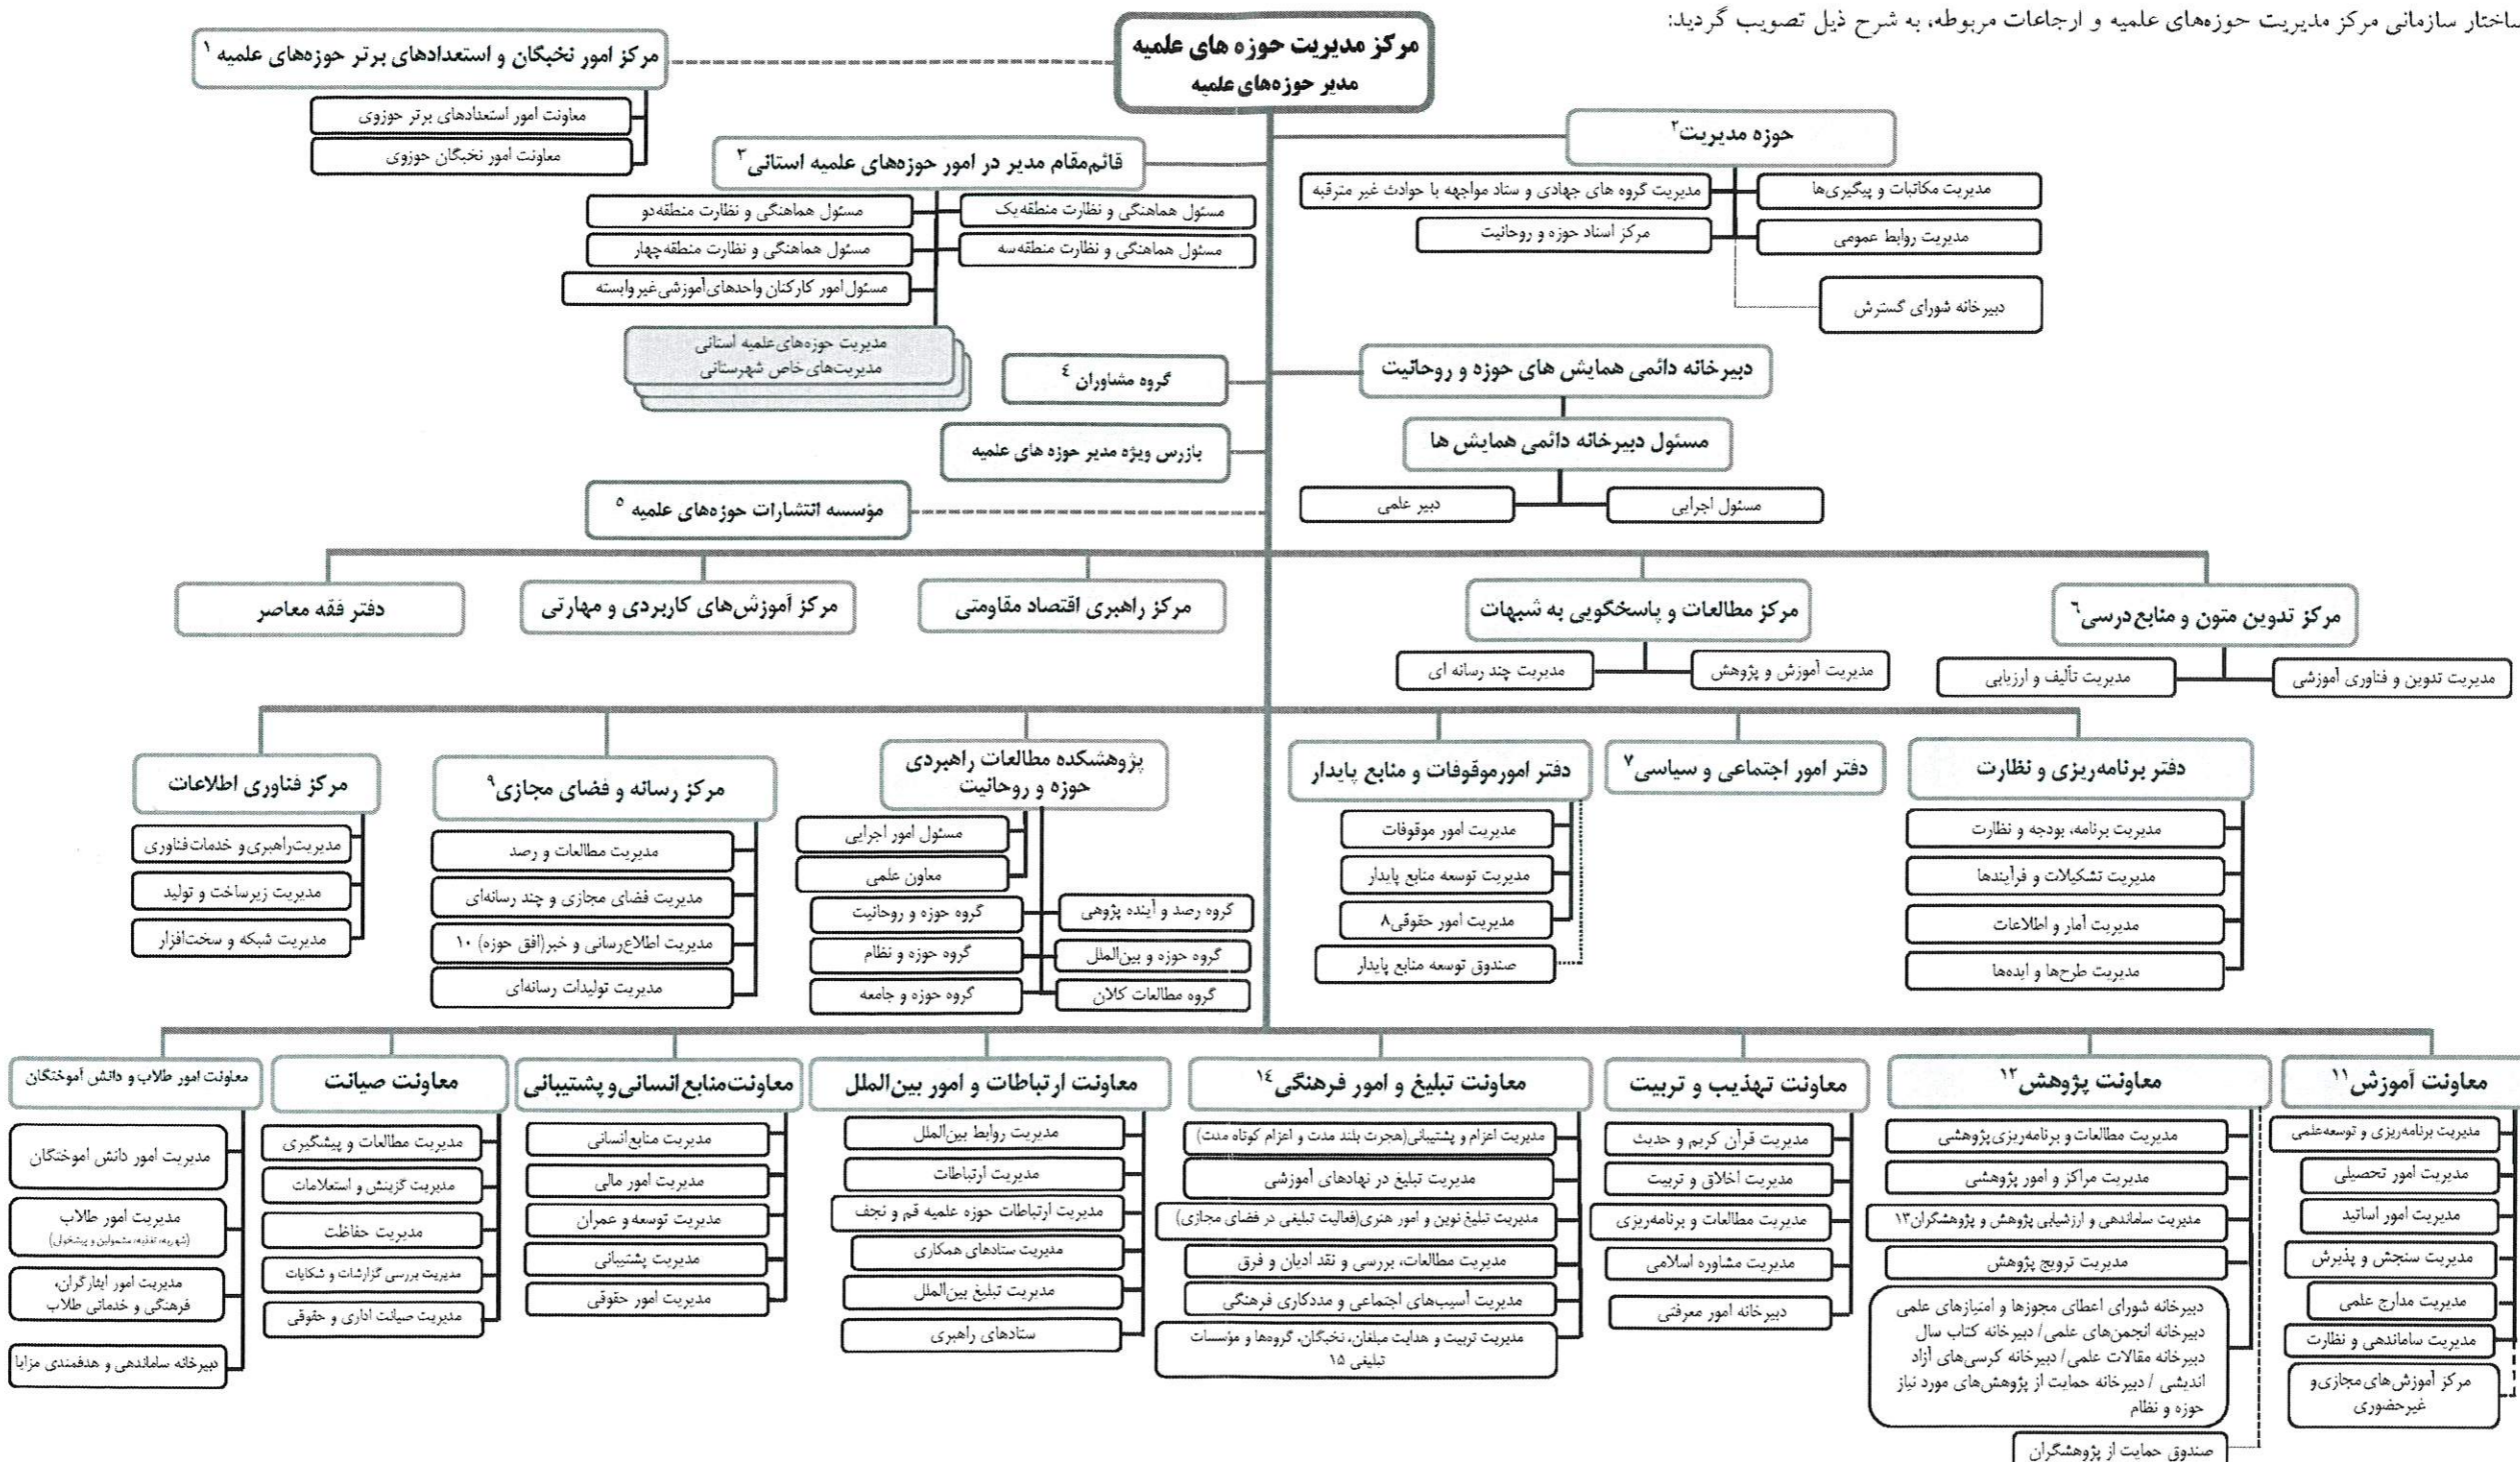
ساختار سازمانی مرکز مدیریت حوزه‌های علمیه و ارجاعات مربوطه، به شرح ذیل تصویب گردید:

مرکز مدیریت حوزه های علمیه
مدیر حوزه‌های علمیه

مرکز امور نخبگان و استعدادهای برتر حوزه‌های علمیه ۱
معاونت امور استعدادهای برتر حوزوی
معاونت امور نخبگان حوزوی

قائم‌مقام مدیر در امور حوزه‌های علمیه استانی ۳
مسئول هماهنگی و نظارت منطقه‌یک
مسئول هماهنگی و نظارت منطقه‌دو
مسئول هماهنگی و نظارت منطقه‌سه
مسئول هماهنگی و نظارت منطقه‌چهار
مسئول امور کارکنان واحدهای آموزشی غیروابسته
مدیریت حوزه‌های علمیه استانی
مدیریت‌های خاص شهرستانی

حوزه مدیریت ۲
مدیریت مکاتبات و پیگیری‌ها
مدیریت گروه های جهادی و ستاد مواجهه با حوادث غیر مترقبه
مدیریت روابط عمومی
مرکز اسناد حوزه و روحانیت
دبیرخانه شورای گسترش

گروه مشاوران ٤
دبیرخانه دائمی همایش های حوزه و روحانیت
مسئول دبیرخانه دائمی همایش ها
مسئول اجرایی
دبیر علمی
بازرس ویژه مدیر حوزه های علمیه
مؤسسه انتشارات حوزه‌های علمیه ٥

مرکز تدوین متون و منابع درسی ٦
مدیریت تدوین و فناوری آموزشی
مدیریت تألیف و ارزیابی
مرکز مطالعات و پاسخگویی به شبهات
مدیریت آموزش و پژوهش
مدیریت چند رسانه ای
مرکز راهبری اقتصاد مقاومتی
مرکز آموزش‌های کاربردی و مهارتی
دفتر فقه معاصر

دفتر برنامه‌ریزی و نظارت
مدیریت برنامه، بودجه و نظارت
مدیریت تشکیلات و فرآیندها
مدیریت آمار و اطلاعات
مدیریت طرح‌ها و ایده‌ها
دفتر امور اجتماعی و سیاسی ۷
دفتر امورموقوفات و منابع پایدار
مدیریت امور موقوفات
مدیریت توسعه منابع پایدار
مدیریت امور حقوقی ۸
صندوق توسعه منابع پایدار
پژوهشکده مطالعات راهبردی حوزه و روحانیت
مسئول امور اجرایی
معاون علمی
گروه رصد و آینده پژوهی
گروه حوزه و روحانیت
گروه حوزه و بین‌الملل
گروه حوزه و نظام
گروه مطالعات کلان
گروه حوزه و جامعه
مرکز رسانه و فضای مجازی ۹
مدیریت مطالعات و رصد
مدیریت فضای مجازی و چند رسانه‌ای
مدیریت اطلاع‌رسانی و خبر(افق حوزه) ۱۰
مدیریت تولیدات رسانه‌ای
مرکز فناوری اطلاعات
مدیریت‌راهبری و خدمات‌فناوری
مدیریت زیرساخت و تولید
مدیریت شبکه و سخت‌افزار

معاونت آموزش ۱۱
مدیریت برنامه‌ریزی و توسعه‌علمی
مدیریت امور تحصیلی
مدیریت امور اساتید
مدیریت سنجش و پذیرش
مدیریت مدارج علمی
مدیریت ساماندهی و نظارت
مرکز آموزش‌های مجازی‌و غیرحضوری

معاونت پژوهش ۱۲
مدیریت مطالعات و برنامه‌ریزی پژوهشی
مدیریت مراکز و امور پژوهشی
مدیریت ساماندهی و ارزشیابی پژوهش و پژوهشگران ۱۳
مدیریت ترویج پژوهش
دبیرخانه شورای اعطای مجوزها و امتیازهای علمی دبیرخانه انجمن‌های علمی/ دبیرخانه کتاب سال دبیرخانه مقالات علمی/ دبیرخانه کرسی‌های آزاد اندیشی / دبیرخانه حمایت از پژوهش‌های مورد نیاز حوزه و نظام
صندوق حمایت از پژوهشگران

معاونت تهذیب و تربیت
مدیریت قرآن کریم و حدیث
مدیریت اخلاق و تربیت
مدیریت مطالعات و برنامه‌ریزی
مدیریت مشاوره اسلامی
دبیرخانه امور معرفتی

معاونت تبلیغ و امور فرهنگی ۱٤
مدیریت اعزام و پشتیبانی(هجرت بلند مدت و اعزام کوتاه مدت)
مدیریت تبلیغ در نهادهای آموزشی
مدیریت تبلیغ نوین و امور هنری(فعالیت تبلیغی در فضای مجازی)
مدیریت مطالعات، بررسی و نقد ادیان و فرق
مدیریت آسیب‌های اجتماعی و مددکاری فرهنگی
مدیریت تربیت و هدایت مبلغان، نخبگان، گروهها و مؤسسات تبلیغی ۱٥

معاونت ارتباطات و امور بین‌الملل
مدیریت روابط بین‌الملل
مدیریت ارتباطات
مدیریت ارتباطات حوزه علمیه قم و نجف
مدیریت ستادهای همکاری
مدیریت تبلیغ بین‌الملل
ستادهای راهبری

معاونت‌منابع‌انسانی‌و‌پشتیبانی
مدیریت منابع‌انسانی
مدیریت امور مالی
مدیریت توسعه و عمران
مدیریت پشتیبانی
مدیریت امور حقوقی

معاونت صیانت
مدیریت مطالعات و پیشگیری
مدیریت گزینش و استعلامات
مدیریت حفاظت
مدیریت بررسی گزارشات و شکایات
مدیریت صیانت اداری و حقوقی

معاونت امور طلاب و دانش آموختگان
مدیریت امور دانش آموختگان
مدیریت امور طلاب (شهریه، تغذیه، مشمولین و پیشخوان)
مدیریت امور ایثارگران، فرهنگی و خدماتی طلاب
دبیرخانه ساماندهی و هدفمندی مزایا